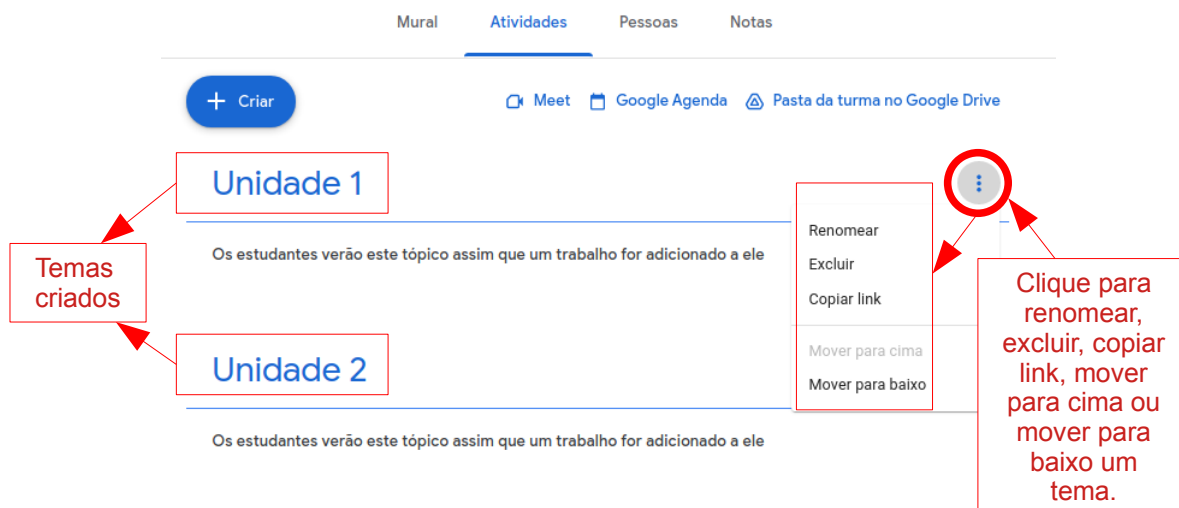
Mural Atividades Pessoas Notas

+ Criar

Meet Google Agenda Pasta da turma no Google Drive

Unidade 1

Os estudantes verão este tópico assim que um trabalho for adicionado a ele

Temas criados

Unidade 2

Os estudantes verão este tópico assim que um trabalho for adicionado a ele

Renomear
Excluir
Copiar link
Mover para cima
Mover para baixo

Clique para renomear, excluir, copiar link, mover para cima ou mover para baixo um tema.